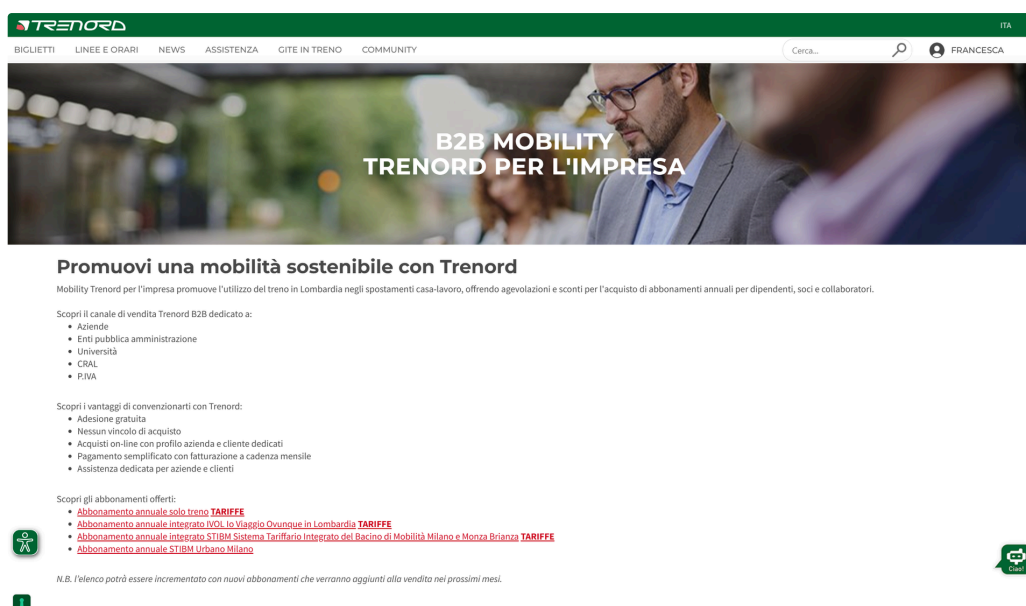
TRENORD

ITA

BIGLIETTI LINEE E ORARI NEWS ASSISTENZA GITE IN TRENO COMMUNITY

Cerca...

FRANCESCA

B2B MOBILITY
TRENORD PER L'IMPRESA

Promuovi una mobilità sostenibile con Trenord

Mobility Trenord per l'impresa promuove l'utilizzo del treno in Lombardia negli spostamenti casa-lavoro, offrendo agevolazioni e sconti per l'acquisto di abbonamenti annuali per dipendenti, soci e collaboratori.

Scopri il canale di vendita Trenord B2B dedicato a:
- Aziende
- Enti pubblica amministrazione
- Università
- CRAL
- P.IVA

Scopri i vantaggi di convenzionarti con Trenord:
- Adesione gratuita
- Nessun vincolo di acquisto
- Acquisti on-line con profilo azienda e cliente dedicati
- Pagamento semplificato con fatturazione a cadenza mensile
- Assistenza dedicata per aziende e clienti

Scopri gli abbonamenti offerti:
- Abbonamento annuale solo treno TARIFFE
- Abbonamento annuale integrato IVOL Io Viaggio Ovunque in Lombardia TARIFFE
- Abbonamento annuale integrato STIBM Sistema Tariffario Integrato del Bacino di Mobilità Milano e Monza Brianza TARIFFE
- Abbonamento annuale STIBM Urbano Milano

N.B. l'elenco potrà essere incrementato con nuovi abbonamenti che verranno aggiunti alla vendita nei prossimi mesi.

Ciao!